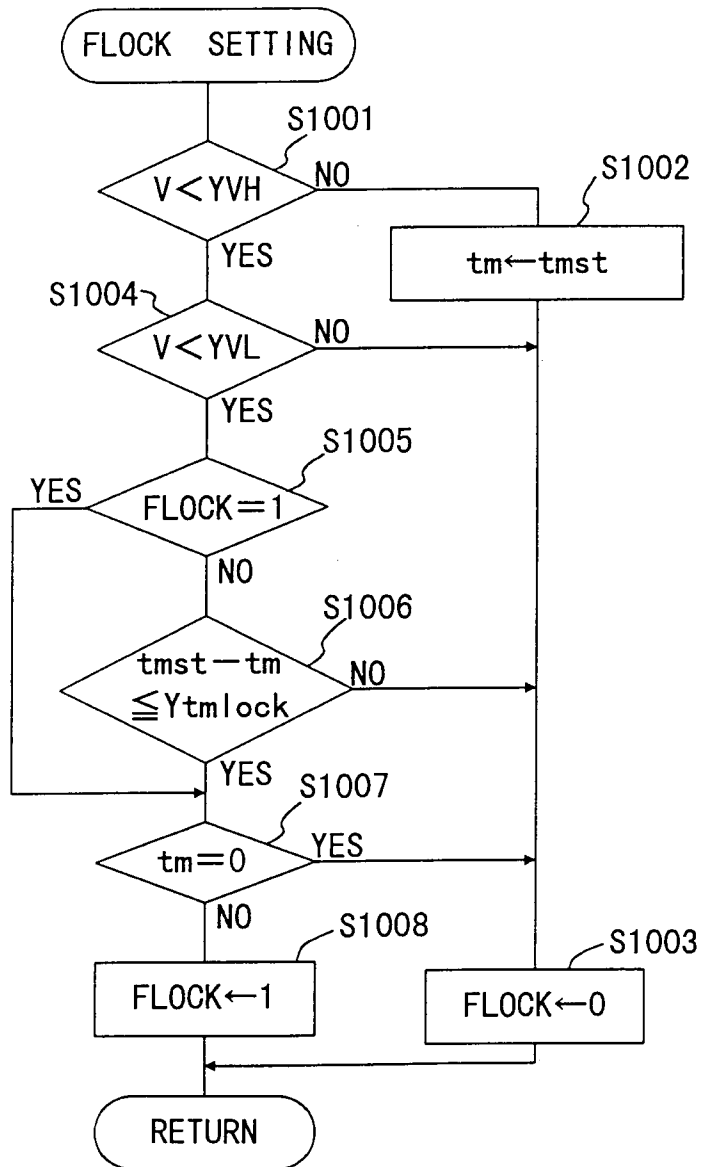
FLOCK SETTING

S1001

$V < YVH$

NO

S1002

$tm \leftarrow tmst$

YES

S1004

$V < YVL$

NO

YES

S1005

YES

$FLOCK = 1$

NO

S1006

$tmst - tm \leqq Ytmlock$

NO

YES

S1007

$tm = 0$

YES

NO

S1008

S1003

$FLOCK \leftarrow 1$

$FLOCK \leftarrow 0$

RETURN